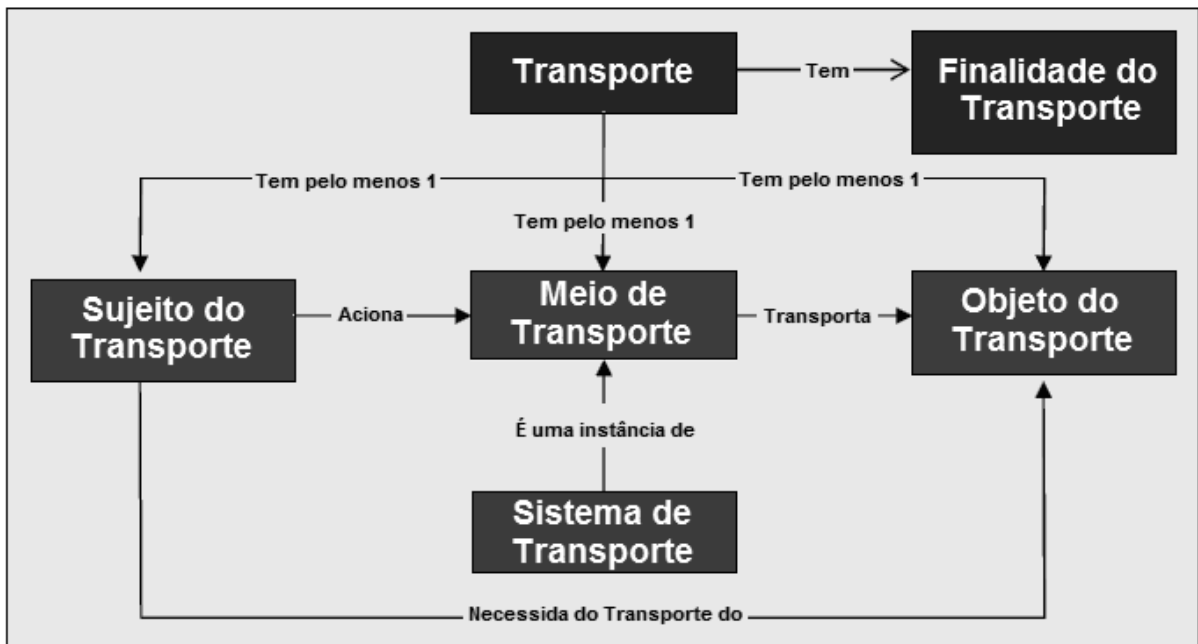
Transporte

Tem

Finalidade do Transporte

Tem pelo menos 1

Tem pelo menos 1

Tem pelo menos 1

Sujeito do Transporte

Aciona

Meio de Transporte

Transporta

Objeto do Transporte

É uma instância de

Sistema de Transporte

Necessida do Transporte do